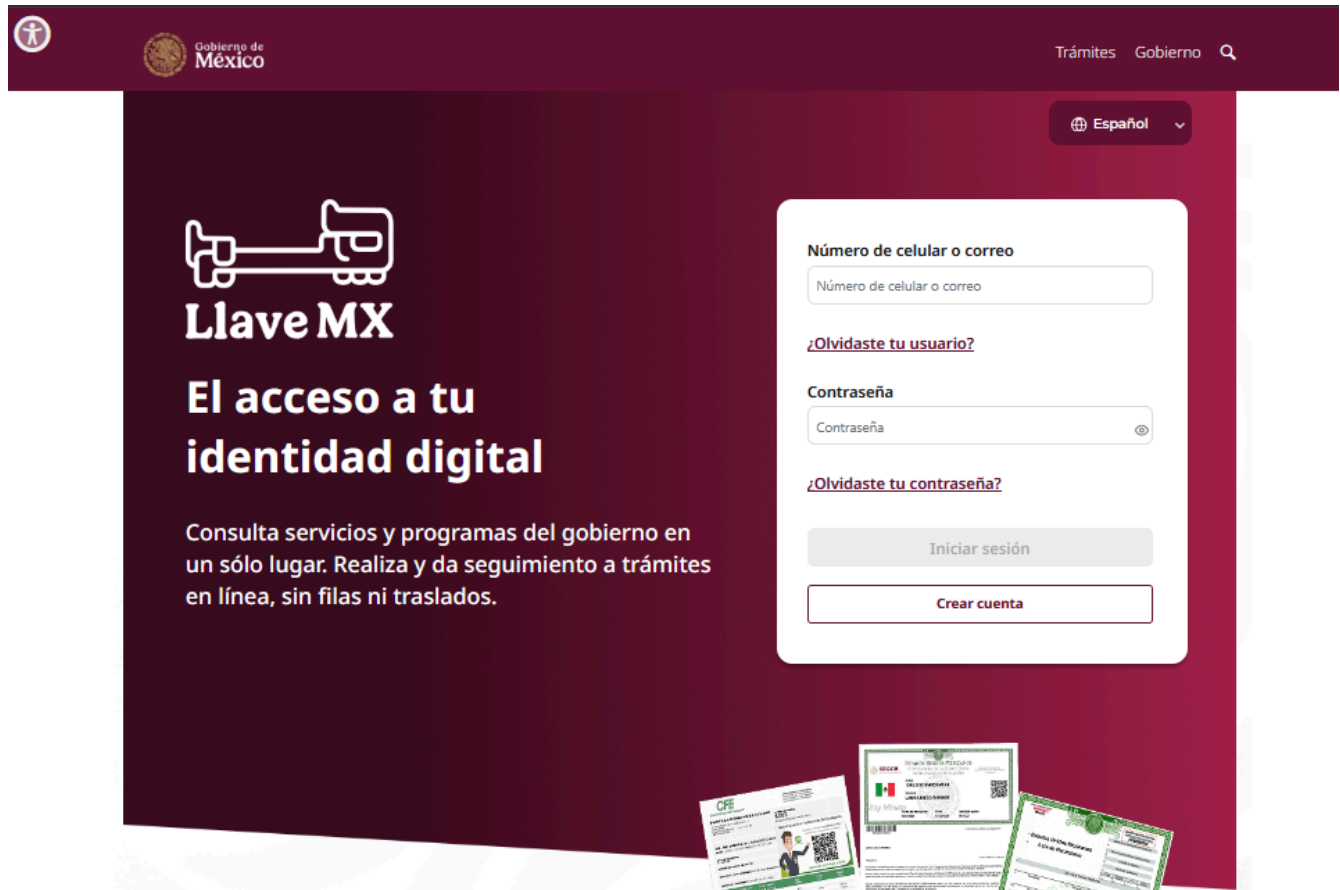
Gobierno de México

Trámites Gobierno

Español

Llave MX

El acceso a tu identidad digital

Consulta servicios y programas del gobierno en un sólo lugar. Realiza y da seguimiento a trámites en línea, sin filas ni traslados.

Número de celular o correo

Número de celular o correo

¿Olvidaste tu usuario?

Contraseña

Contraseña

¿Olvidaste tu contraseña?

Iniciar sesión

Crear cuenta

CFE